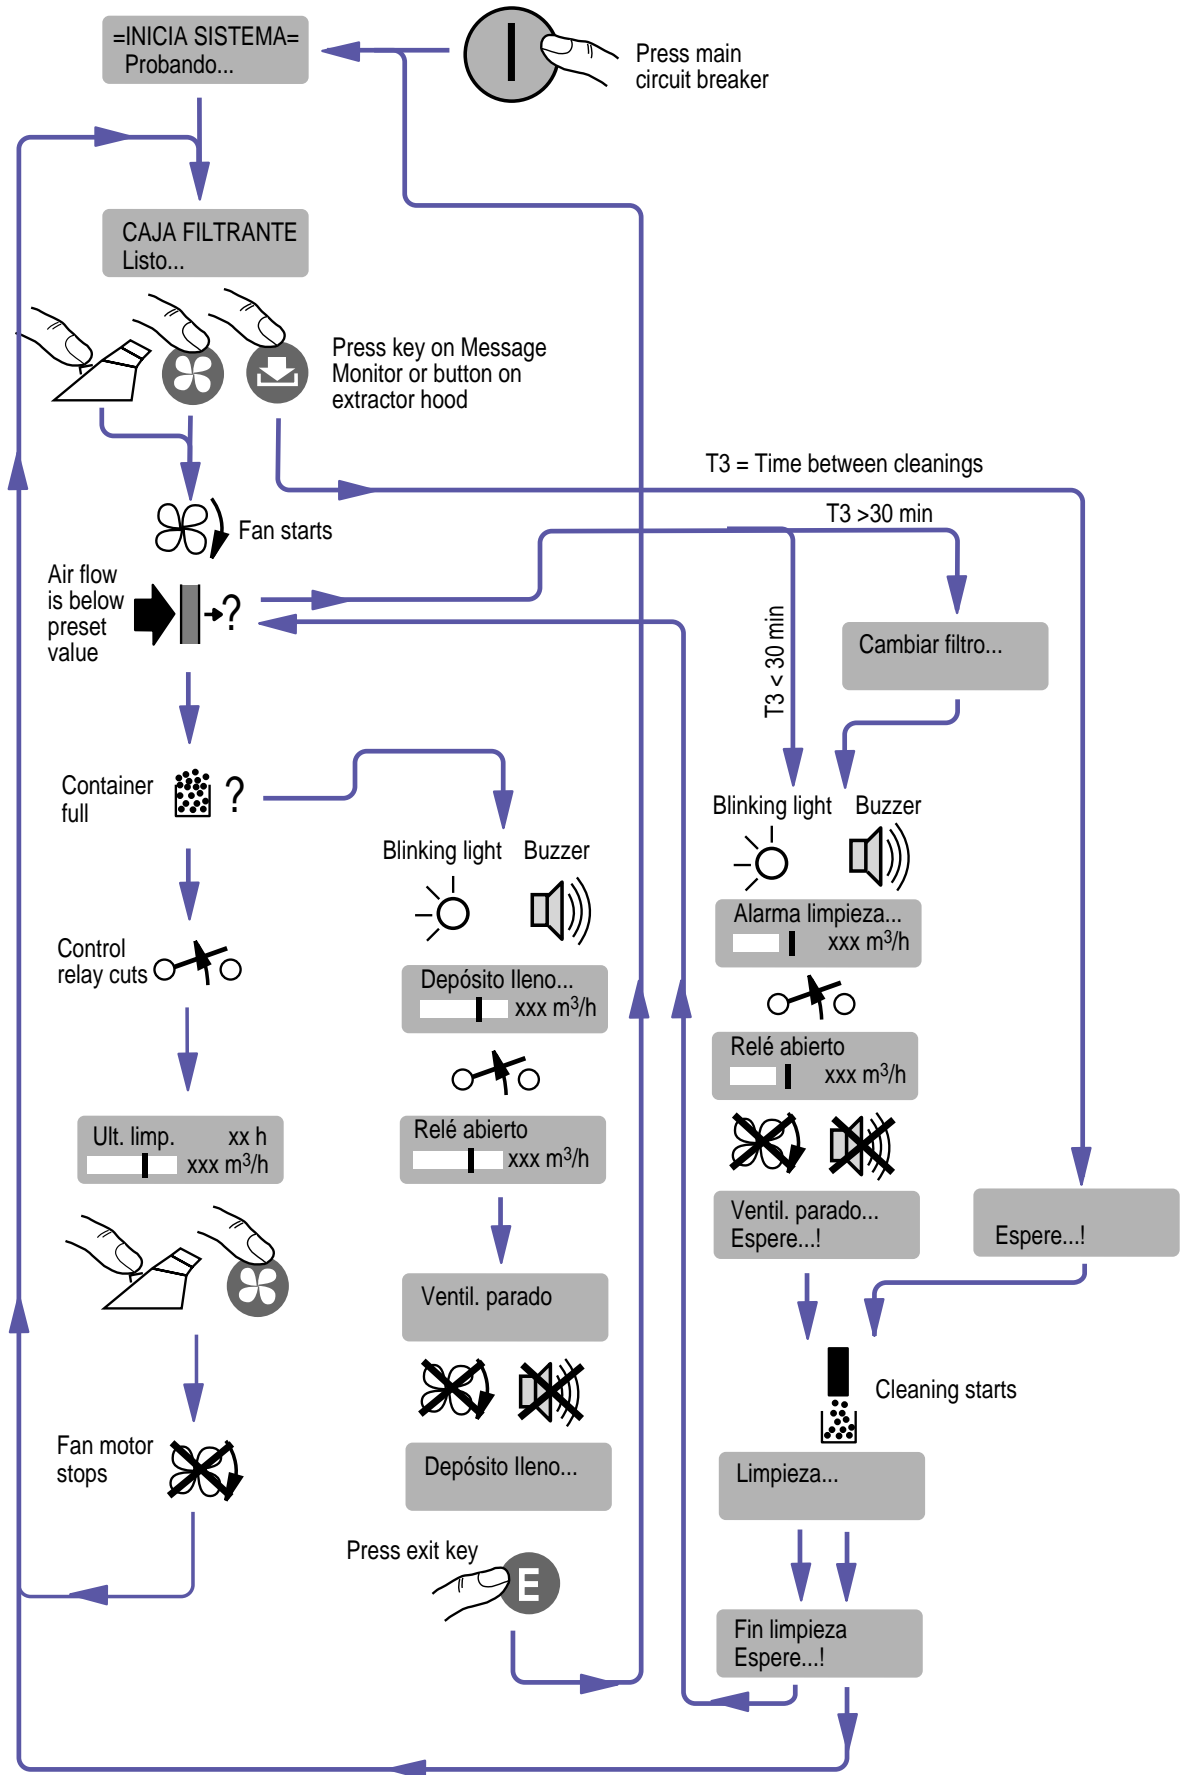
=INICIA SISTEMA=
Probando...

Press main circuit breaker

CAJA FILTRANTE
Listo...

Press key on Message Monitor or button on extractor hood

T3 = Time between cleanings

Fan starts

T3 >30 min

Air flow is below preset value

?

T3 < 30 min

Cambiar filtro...

Container full

?

Blinking light Buzzer

Blinking light Buzzer

Alarma limpieza...
xxx m$^3$/h

Control relay cuts

Depósito Lleno...
xxx m$^3$/h

Relé abierto
xxx m$^3$/h

Ult. limp. xx h
xxx m$^3$/h

Relé abierto
xxx m$^3$/h

Ventil. parado...
Espere...!

Espere...!

Ventil. parado

Cleaning starts

Fan motor stops

Depósito Lleno...

Limpieza...

Press exit key

E

Fin limpieza
Espere...!